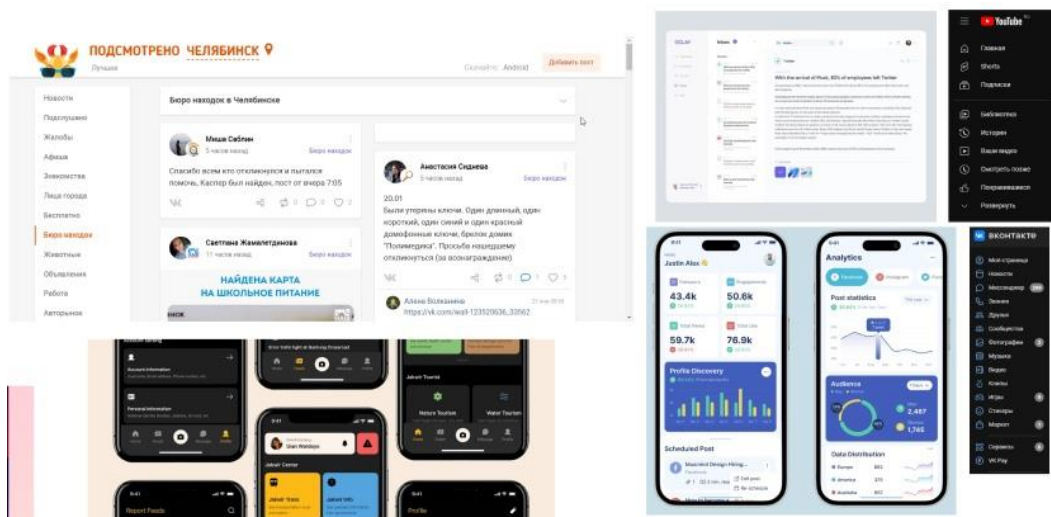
ПОДСМОТРЕНО ЧЕЛЯБИНСК
Лучшее
Скачайте: Android
Добавить пост

Новости
Подслушано
Жалобы
Афиша
Знакомства
Лица города
Бесплатно
Бюро находок
Животные
Объявления
Работа
Авторынок

Бюро находок в Челябинске

Миша Саблин
5 часов назад
Бюро находок
Спасибо всем кто откликнулся и пытался помочь, Каспер был найден, пост от вчера 7:05

Светлана Жамелетдинова
17 часов назад
Бюро находок
НАЙДЕНА КАРТА НА ШКОЛЬНОЕ ПИТАНИЕ

Анастасия Сидиева
5 часов назад
Бюро находок
20.01
Были утеряны ключи. Один длинный, один короткий, один синий и один красный домофонные ключи, брелок домик "Полимедика". Просьба нашедшему откликнуться (за вознаграждение)

Алена Волкамина
https://vk.com/wall-123520636_33562

With the arrival of Musk, 80% of employees left Twitter

YouTube
Главная
Shorts
Подписки
Библиотека
История
Ваши видео
Смотреть позже
Понравившиеся
Развернуть

Justin Alex
43.4k
50.6k
59.7k
76.9k
Profile Discovery
Scheduled Post
Analytics
Post statistics
Audience
2,487
1,745
Data Distribution
Europe
America
Australia

ВКОНТАКТЕ
Моя страница
Новости
Мессенджер
Звонки
Друзья
Сообщества
Фотографии
Музыка
Видео
Клипы
Игры
Стикеры
Маркет
Сервисы
VK Pay

Account information
Personal information
Jakarta Center
Nature Tourism
Water Tourism
Report Feeds
Profile